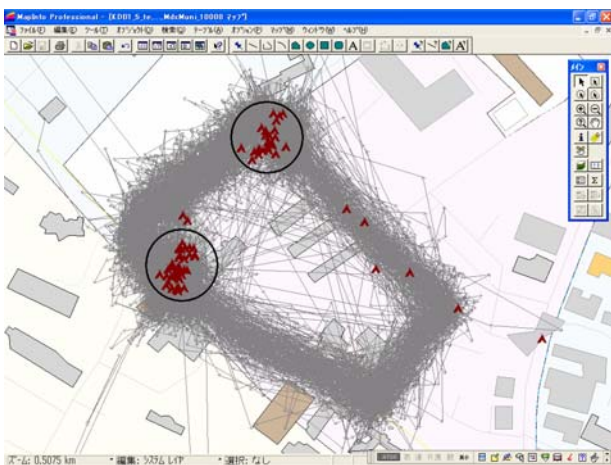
MapInfo Professional - [KD01_5_te... MdsMuni_10000 マップ]
ファイル(F) 編集(E) ツール(T) オブジェクト(O) 検索(Q) テーブル(A) オプション(P) マップ(M) ウィンドウ(W) ヘルプ(H)
メイン
ズーム: 0.5075 km
• 編集: システム レイヤ
• 選択: なし